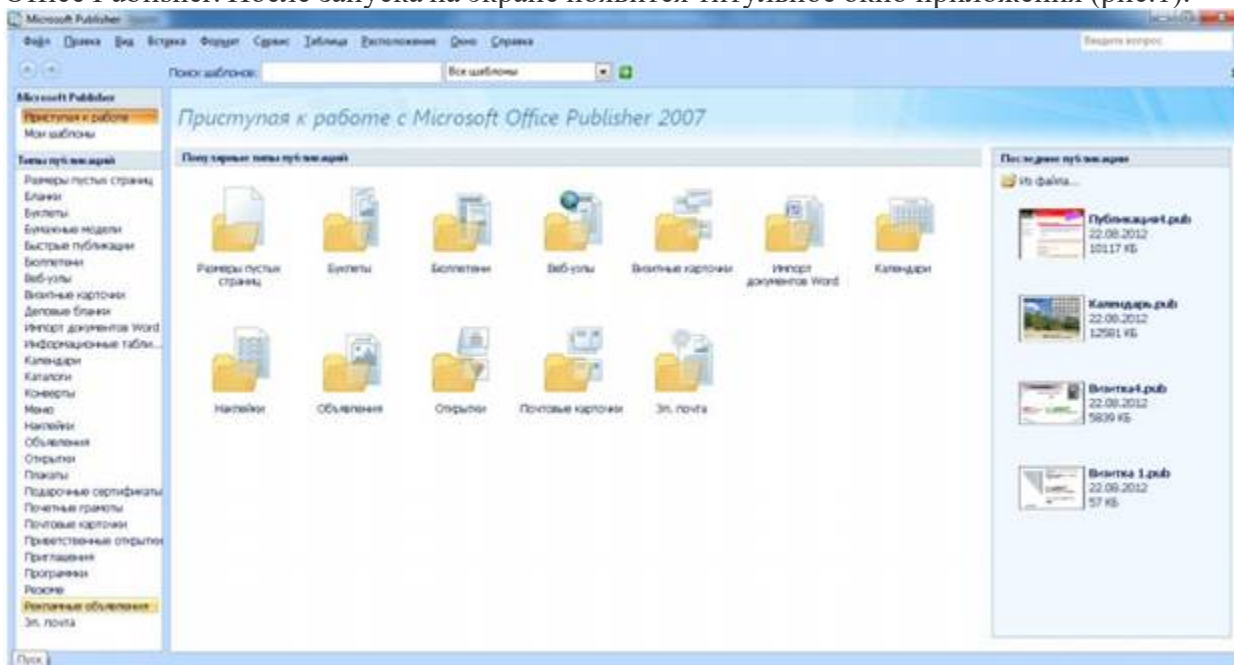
Office Publisher. После запуска на экране появится титульное окно приложения (рис.1).

Microsoft Publisher

Файл Правка Вид Вставка Формат Сервис Таблица Расположение Окно Справка

Введите вопрос

Поиск шаблонов:

Все шаблоны

Microsoft Publisher

Приступая к работе

Мои шаблоны

Типы публикаций

Размеры пустых страниц
Бланки
Буклеты
Бумажные модели
Быстрые публикации
Бюллетени
Веб-узлы
Визитные карточки
Деловые бланки
Импорт документов Word
Информационные табли...
Календари
Каталоги
Конверты
Меню
Наклейки
Объявления
Открытки
Плакаты
Подарочные сертификаты
Почетные грамоты
Почтовые карточки
Приветственные открытки
Приглашения
Программки
Резюме
Рекламные объявления
Эл. почта

Приступая к работе с Microsoft Office Publisher 2007

Популярные типы публикаций

Размеры пустых страниц
Буклеты
Бюллетени
Веб-узлы
Визитные карточки
Импорт документов Word
Календари
Наклейки
Объявления
Открытки
Почтовые карточки
Эл. почта

Последние публикации

Из файла...

Публикация4.pub
22.08.2012
10117 КБ

Календарь.pub
22.08.2012
12581 КБ

Визитка4.pub
22.08.2012
5839 КБ

Визитка 1.pub
22.08.2012
57 КБ

Пуск